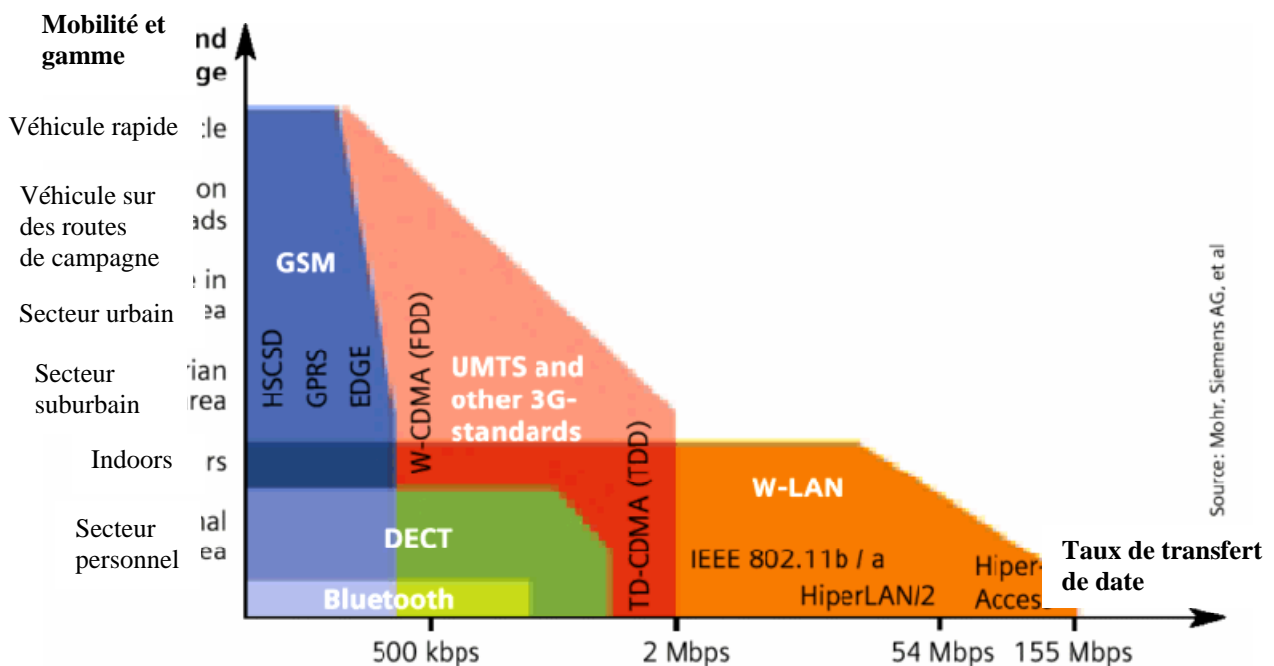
Mobilité et gamme
nd
ge

Véhicule rapide
:le

Véhicule sur des routes de campagne
on
ads

Secteur urbain
in
ea

Secteur suburbain
rian
rea

Indoors
rs

Secteur personnel
al
ea

GSM
HSCSD
GPRS
EDGE
W-CDMA (FDD)
UMTS and other 3G-standards
TD-CDMA (TDD)
DECT
Bluetooth
W-LAN
IEEE 802.11b / a
HiperLAN/2
Hiper-
Acces

Taux de transfert de date

500 kbps
2 Mbps
54 Mbps
155 Mbps

Source: Mohr, Siemens AG, et al